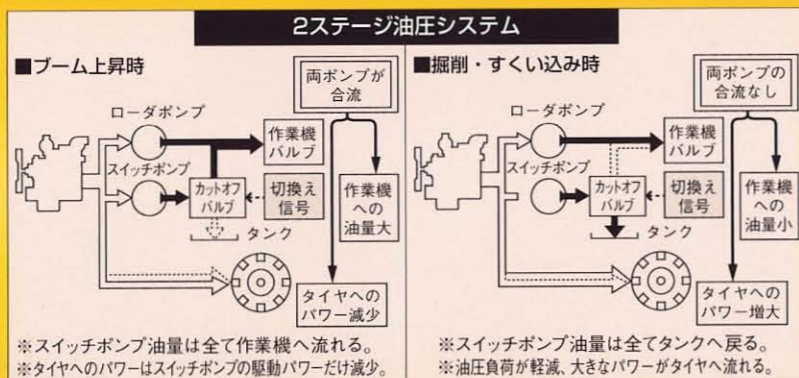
2ステージ油圧システム

■ブーム上昇時

両ポンプが合流

ローダポンプ

作業機バルブ

スイッチポンプ

カットオフバルブ

切換え信号

作業機への油量大

タンク

タイヤへのパワー減少

※スイッチポンプ油量は全て作業機へ流れる。
※タイヤへのパワーはスイッチポンプの駆動パワーだけ減少。

■掘削・すくい込み時

両ポンプの合流なし

ローダポンプ

作業機バルブ

スイッチポンプ

カットオフバルブ

切換え信号

作業機への油量小

タンク

タイヤへのパワー増大

※スイッチポンプ油量は全てタンクへ戻る。
※油圧負荷が軽減、大きなパワーがタイヤへ流れる。